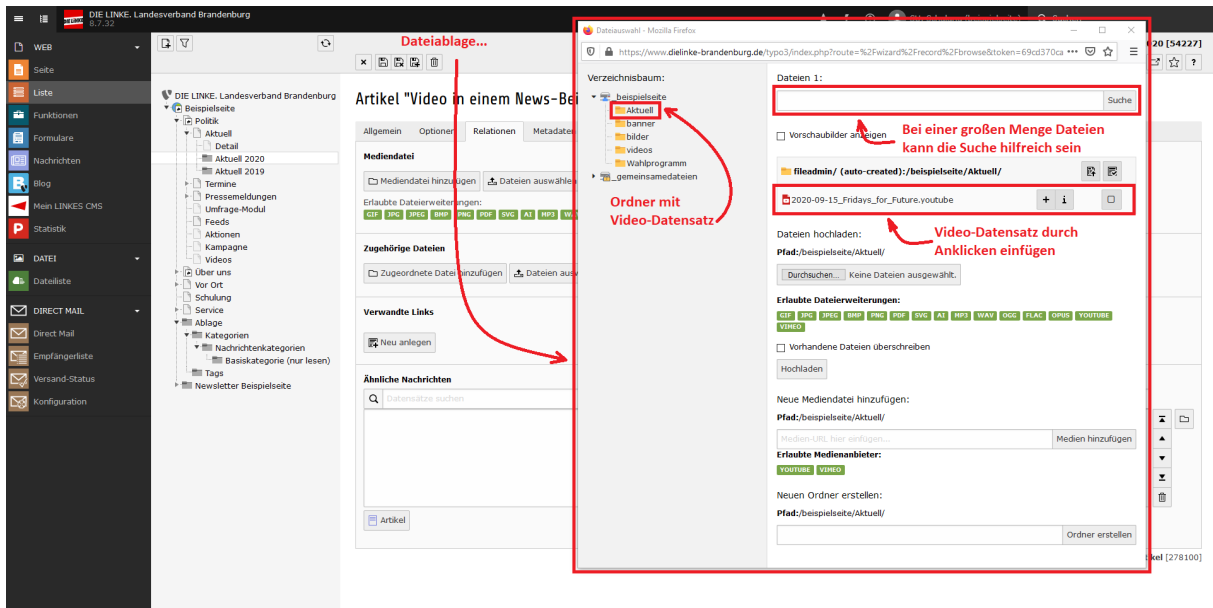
DIE LINKE. Landesverband Brandenburg
8.7.32

WEB
Seite
Liste
Funktionen
Formulare
Nachrichten
Blog
Mein LINKES CMS
Statistik
DATEI
Dateiliste
DIRECT MAIL
Direct Mail
Empfängerliste
Versand-Status
Konfiguration

DIE LINKE. Landesverband Brandenburg
Beispielseite
Politik
Aktuell
Detail
Aktuell 2020
Aktuell 2019
Termine
Pressemeldungen
Umfrage-Modul
Feeds
Aktionen
Kampagne
Videos
Über uns
Vor Ort
Schulung
Service
Ablage
Kategorien
Nachrichtenkategorien
Basiskategorie (nur lesen)
Tags
Newsletter Beispielseite

Dateiablage...

Artikel "Video in einem News-Bei

Allgemein
Optionen
Relationen
Metadaten

Mediendatei
Mediendatei hinzufügen
Dateien auswähle
Erlaubte Dateierweiterungen:
GIF JPG JPEG BMP PNG PDF SVG AI MP3 WA

Zugehörige Dateien
Zugeordnete Datei hinzufügen
Dateien ausw

Verwandte Links
Neu anlegen

Ähnliche Nachrichten
Datensätze suchen

Artikel

20 [54227]
ikel [278100]

Dateiauswahl - Mozilla Firefox
https://www.dielinke-brandenburg.de/typo3/index.php?route=%2Fwizard%2Frecord%2Fbrowse&token=69cd370ca

Verzeichnisbaum:
_beispielseite
Aktuell
banner
bilder
videos
Wahlprogramm
_gemeinsamedateien

Ordner mit Video-Datensatz

Dateien 1:
Suche
Vorschaubilder anzeigen
Bei einer großen Menge Dateien kann die Suche hilfreich sein
fileadmin/ (auto-created):/beispielseite/Aktuell/
2020-09-15_Fridays_for_Future.youtube
Video-Datensatz durch Anklicken einfügen

Dateien hochladen:
Pfad:/beispielseite/Aktuell/
Durchsuchen... Keine Dateien ausgewählt.
Erlaubte Dateierweiterungen:
GIF JPG JPEG BMP PNG PDF SVG AI MP3 WAV OGG FLAC OPUS YOUTUBE VIMEO
Vorhandene Dateien überschreiben
Hochladen

Neue Mediendatei hinzufügen:
Pfad:/beispielseite/Aktuell/
Medien-URL hier einfügen...
Medien hinzufügen
Erlaubte Medienanbieter:
YOUTUBE VIMEO

Neuen Ordner erstellen:
Pfad:/beispielseite/Aktuell/
Ordner erstellen